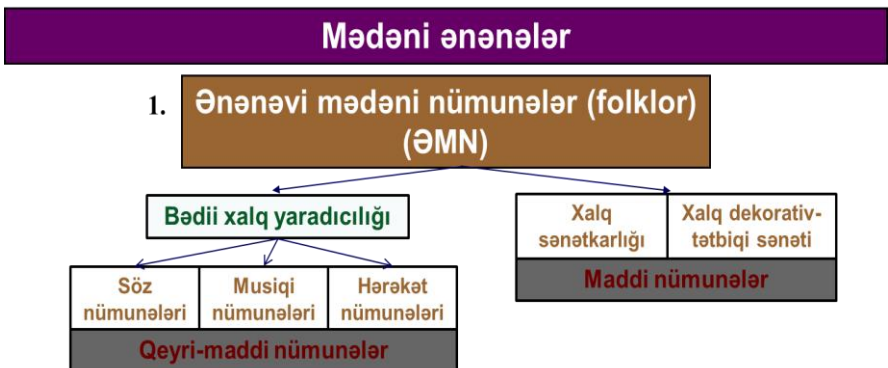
Mədəni ənənələr

1. Ənənəvi mədəni nümunələr (folklor) (ƏMN)

Bədii xalq yaradıcılığı

Söz nümunələri

Musiqi nümunələri

Hərəkət nümunələri

Qeyri-maddi nümunələr

Xalq sənətkarlığı

Xalq dekorativ-tətbiqi sənəti

Maddi nümunələr